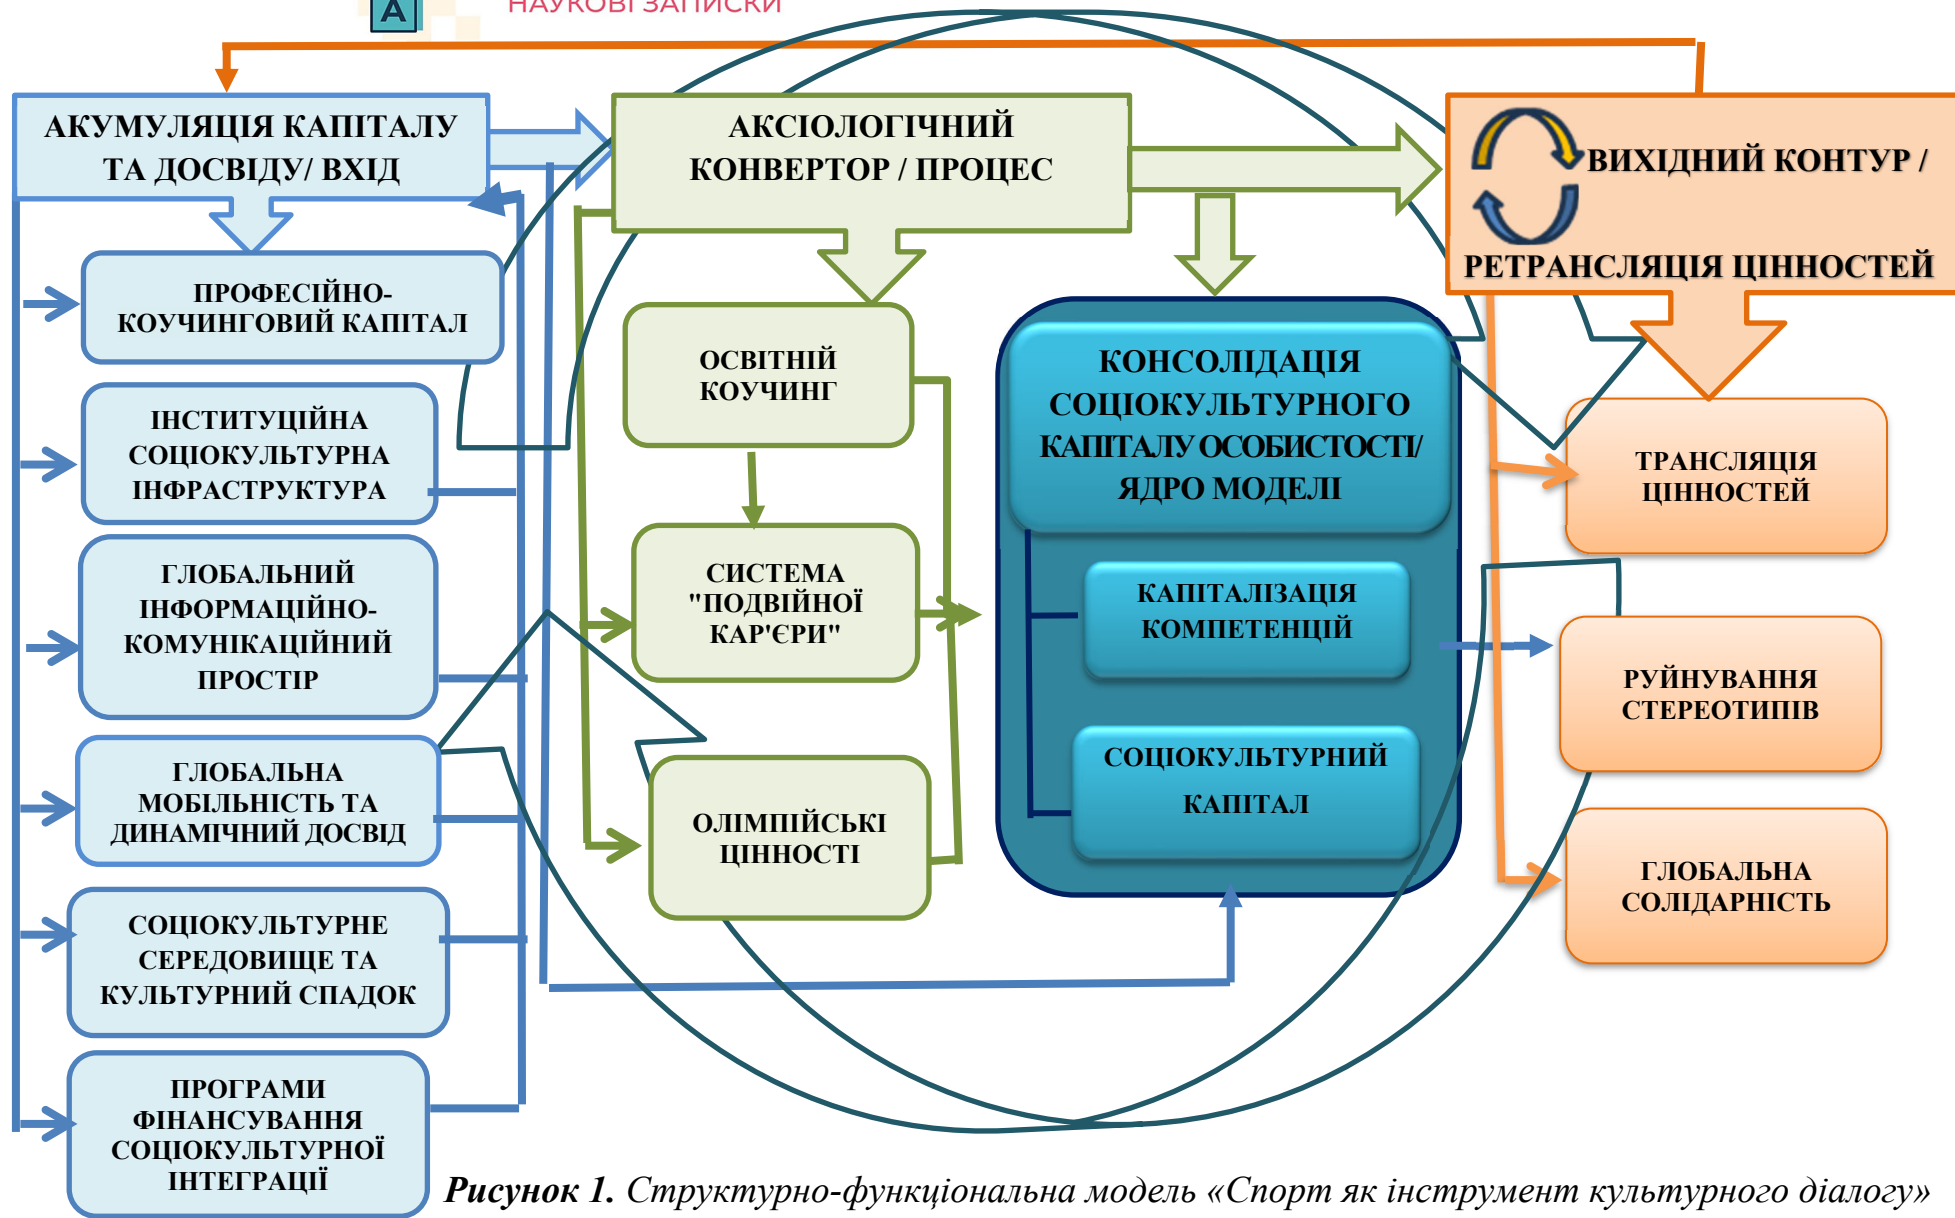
A НАУКОВІ ЗАПИСКИ

АКУМУЛЯЦІЯ КАПІТАЛУ ТА ДОСВІДУ/ ВХІД

ПРОФЕСІЙНО-КОУЧИНГОВИЙ КАПІТАЛ

ІНСТИТУЦІЙНА СОЦІОКУЛЬТУРНА ІНФРАСТРУКТУРА

ГЛОБАЛЬНИЙ ІНФОРМАЦІЙНО-КОМУНІКАЦІЙНИЙ ПРОСТІР

ГЛОБАЛЬНА МОБІЛЬНІСТЬ ТА ДИНАМІЧНИЙ ДОСВІД

СОЦІОКУЛЬТУРНЕ СЕРЕДОВИЩЕ ТА КУЛЬТУРНИЙ СПАДОК

ПРОГРАМИ ФІНАНСУВАННЯ СОЦІОКУЛЬТУРНОЇ ІНТЕГРАЦІЇ

АКСІОЛОГІЧНИЙ КОНВЕРТОР / ПРОЦЕС

ОСВІТНІЙ КОУЧИНГ

СИСТЕМА "ПОДВІЙНОЇ КАР'ЄРИ"

ОЛІМПІЙСЬКІ ЦІННОСТІ

КОНСОЛІДАЦІЯ СОЦІОКУЛЬТУРНОГО КАПІТАЛУ ОСОБИСТОСТІ/ ЯДРО МОДЕЛІ

КАПІТАЛІЗАЦІЯ КОМПЕТЕНЦІЙ

СОЦІОКУЛЬТУРНИЙ КАПІТАЛ

ВИХІДНИЙ КОНТУР / РЕТРАНСЛЯЦІЯ ЦІННОСТЕЙ

ТРАНСЛЯЦІЯ ЦІННОСТЕЙ

РУЙНУВАННЯ СТЕРЕОТИПІВ

ГЛОБАЛЬНА СОЛІДАРНІСТЬ

Рисунок 1. Структурно-функціональна модель «Спорт як інструмент культурного діалогу»